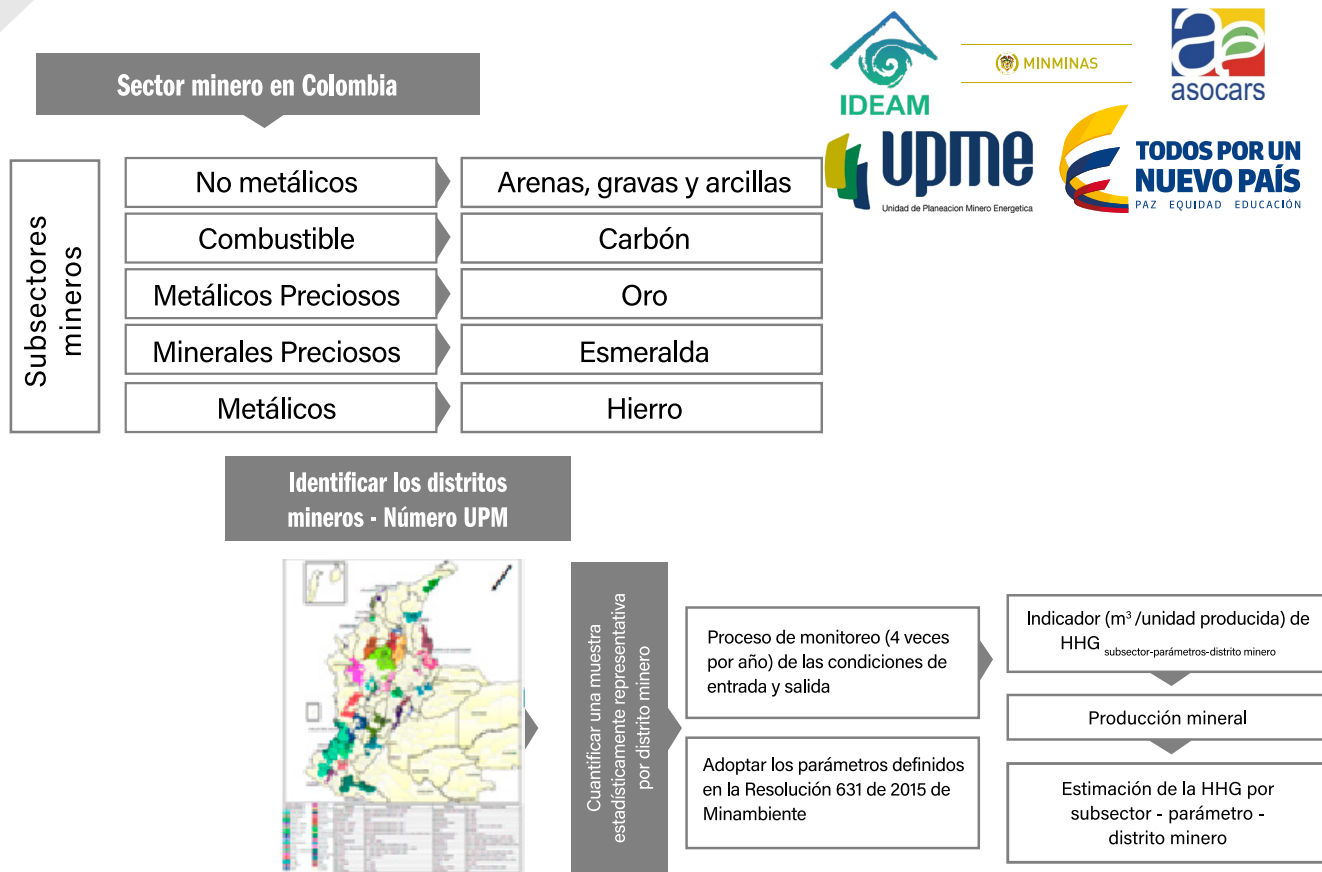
Sector minero en Colombia

IDEAM

MINMINAS

asocars

upme
Unidad de Planeacion Minero Energetica

TODOS POR UN NUEVO PAÍS
PAZ EQUIDAD EDUCACIÓN

Subsectores mineros

| | |
|---|---|
| No metálicos | Arenas, gravas y arcillas |
| Combustible | Carbón |
| Metálicos Preciosos | Oro |
| Minerales Preciosos | Esmeralda |
| Metálicos | Hierro |

Identificar los distritos mineros - Número UPM

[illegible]

Cuantificar una muestra estadísticamente representativa por distrito minero

Proceso de monitoreo (4 veces por año) de las condiciones de entrada y salida

Adoptar los parámetros definidos en la Resolución 631 de 2015 de Minambiente

Indicador ($m^3$ /unidad producida) de HHG $_{subsector-parámetros-distrito\ minero}$

Producción mineral

Estimación de la HHG por subsector - parámetro - distrito minero